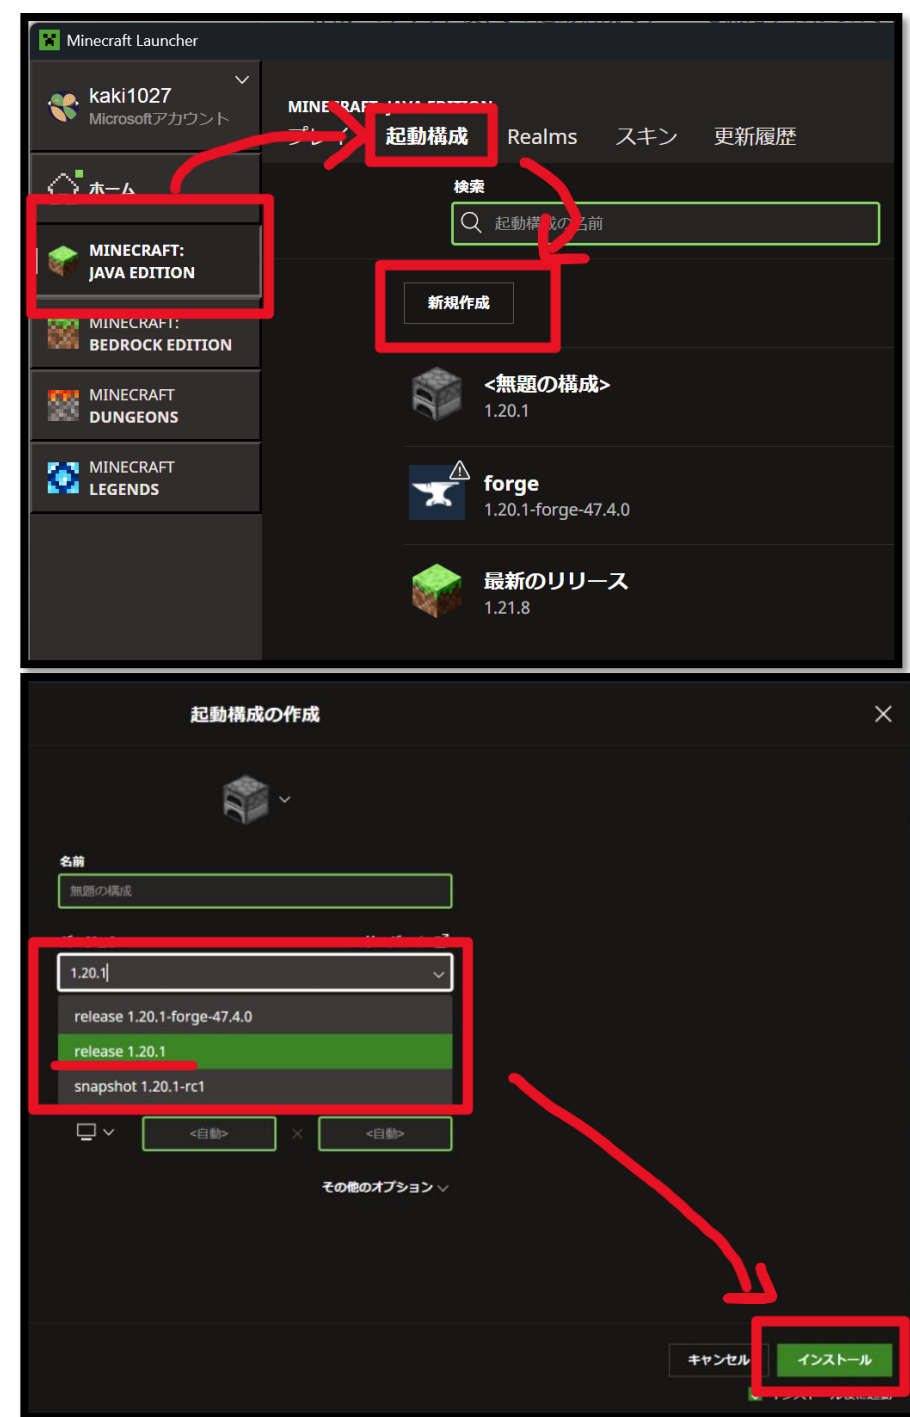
Minecraft Launcher

kaki1027
Microsoftアカウント

ホーム

MINECRAFT: JAVA EDITION

MINECRAFT: BEDROCK EDITION

MINECRAFT DUNGEONS

MINECRAFT LEGENDS

MINE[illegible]

プレイ 起動構成 Realms スキン 更新履歴

検索
起動構成の名前

新規作成

<無題の構成>
1.20.1

forge
1.20.1-forge-47.4.0

最新のリリース
1.21.8

起動構成の作成

名前
無題の構成

1.20.1

release 1.20.1-forge-47.4.0
release 1.20.1
snapshot 1.20.1-rc1

<自動> × <自動>

その他のオプション

キャンセル インストール